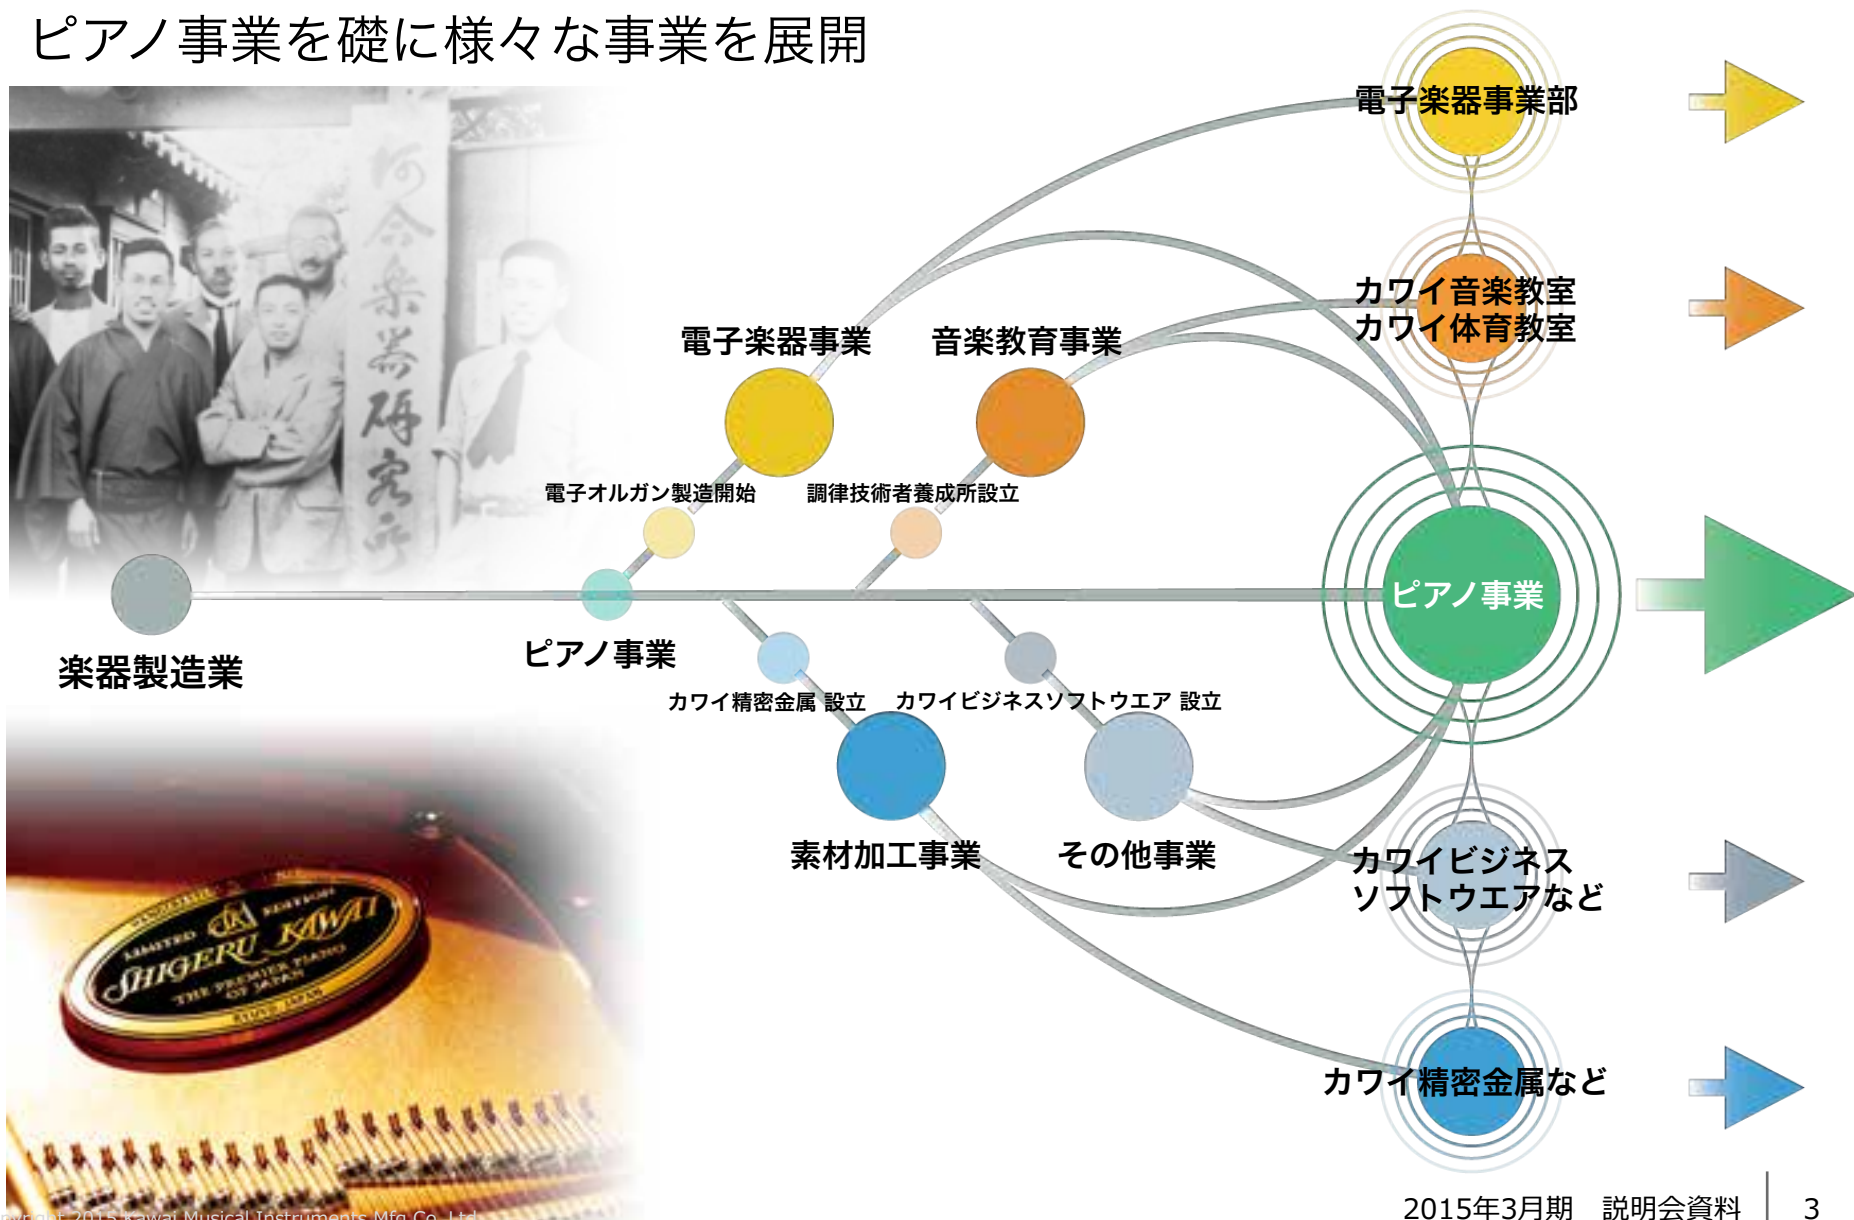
ピアノ事業を礎に様々な事業を展開

河合楽器研究所

電子楽器事業部

カワイ音楽教室
カワイ体育教室

電子楽器事業　音楽教育事業

電子オルガン製造開始　調律技術者養成所設立

ピアノ事業

楽器製造業

ピアノ事業

カワイ精密金属 設立　カワイビジネスソフトウエア 設立

素材加工事業　その他事業

カワイビジネス
ソフトウエアなど

カワイ精密金属など

LIMITED EDITION SHIGERU KAWAI THE PREMIER PIANO OF JAPAN

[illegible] 2015 Kawai Musical Instruments Mfg.Co.,Ltd.

2015年3月期　説明会資料　3